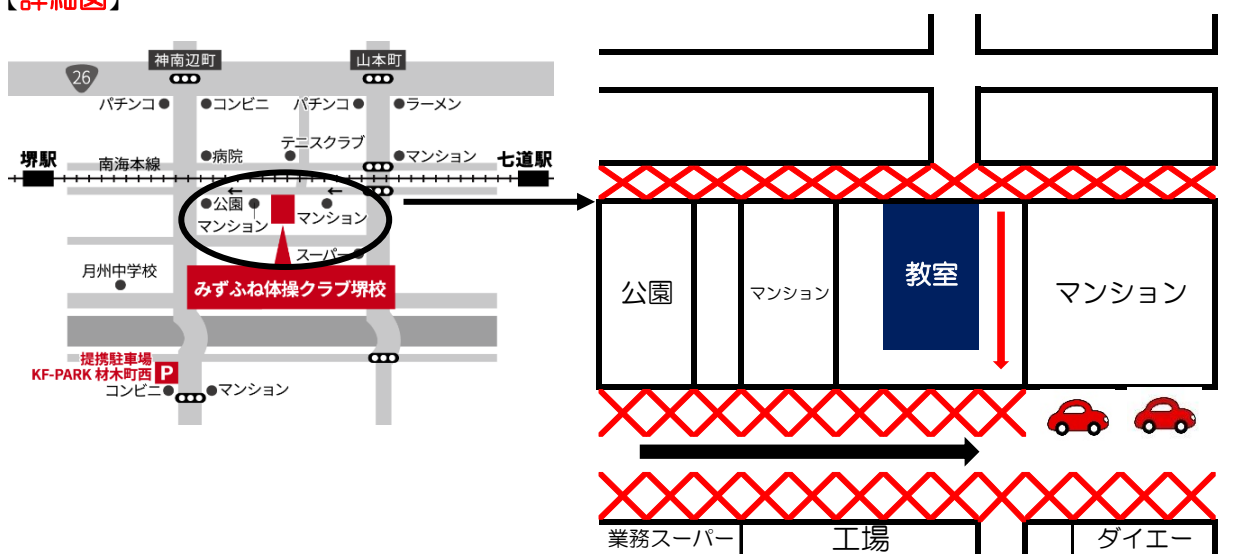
【詳細図】

神南辺町
山本町
26
パチンコ
コンビニ
パチンコ
ラーメン
テニスクラブ
病院
マンション
堺駅
南海本線
七道駅
←
←
公園
マンション
マンション
スーパー
月州中学校
みずふね体操クラブ堺校
提携駐車場
KF-PARK 材木町西
P
コンビニ
マンション

公園
マンション
教室
マンション
業務スーパー
工場
ダイエー